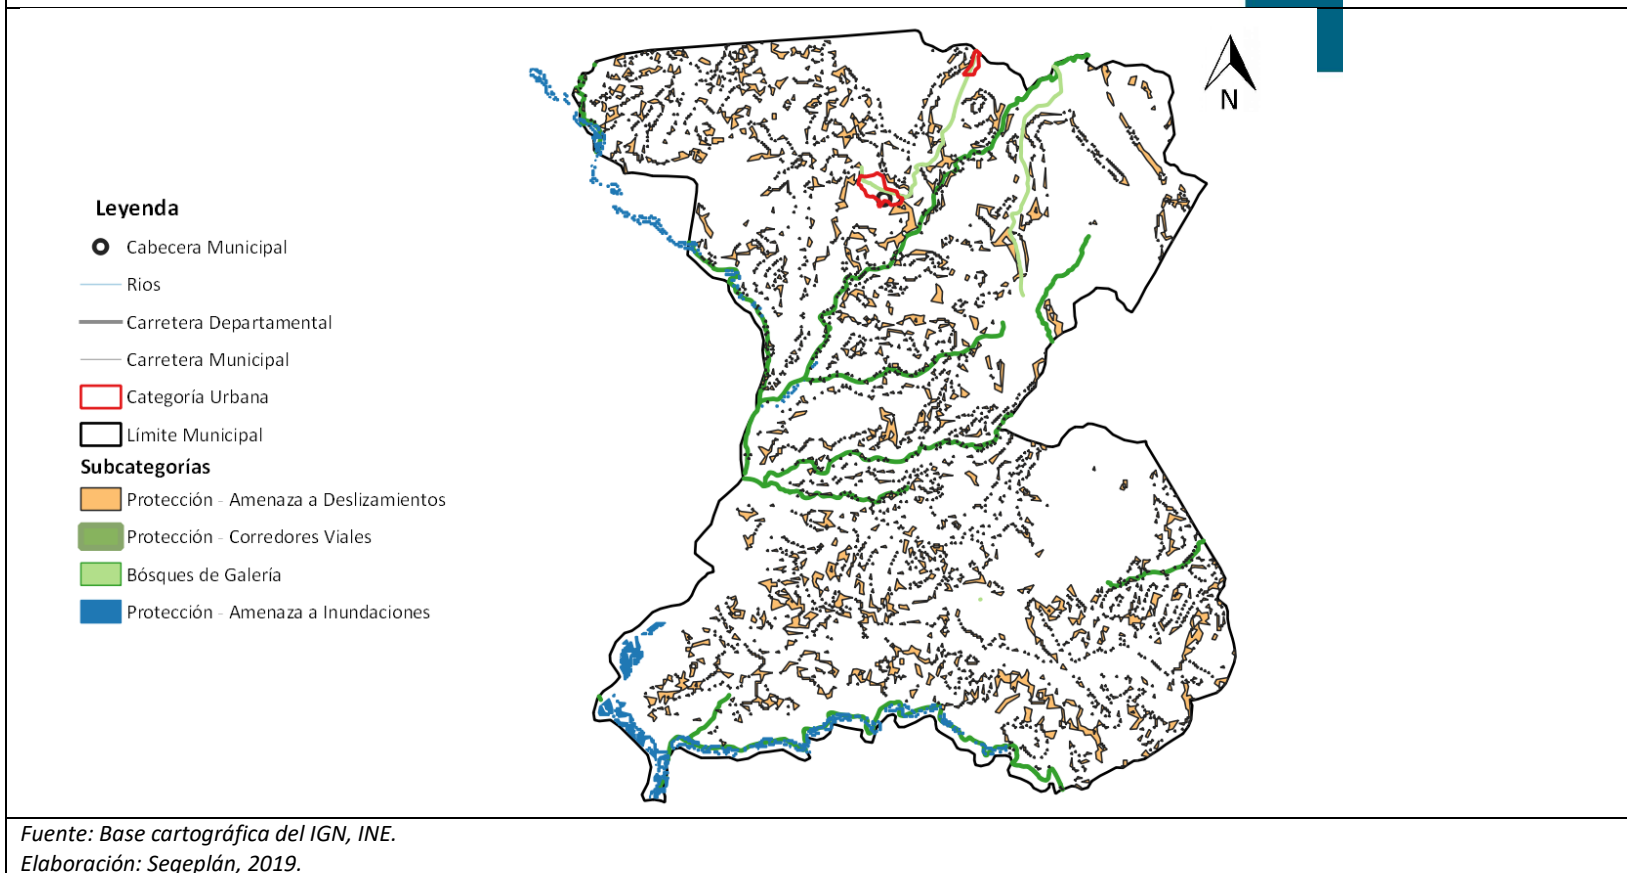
N

Leyenda
Cabecera Municipal
Rios
Carretera Departamental
Carretera Municipal
Categoría Urbana
Límite Municipal
Subcategorías
Protección - Amenaza a Deslizamientos
Protección - Corredores Viales
Bósques de Galería
Protección - Amenaza a Inundaciones

Fuente: Base cartográfica del IGN, INE.
Elaboración: Segeplán, 2019.